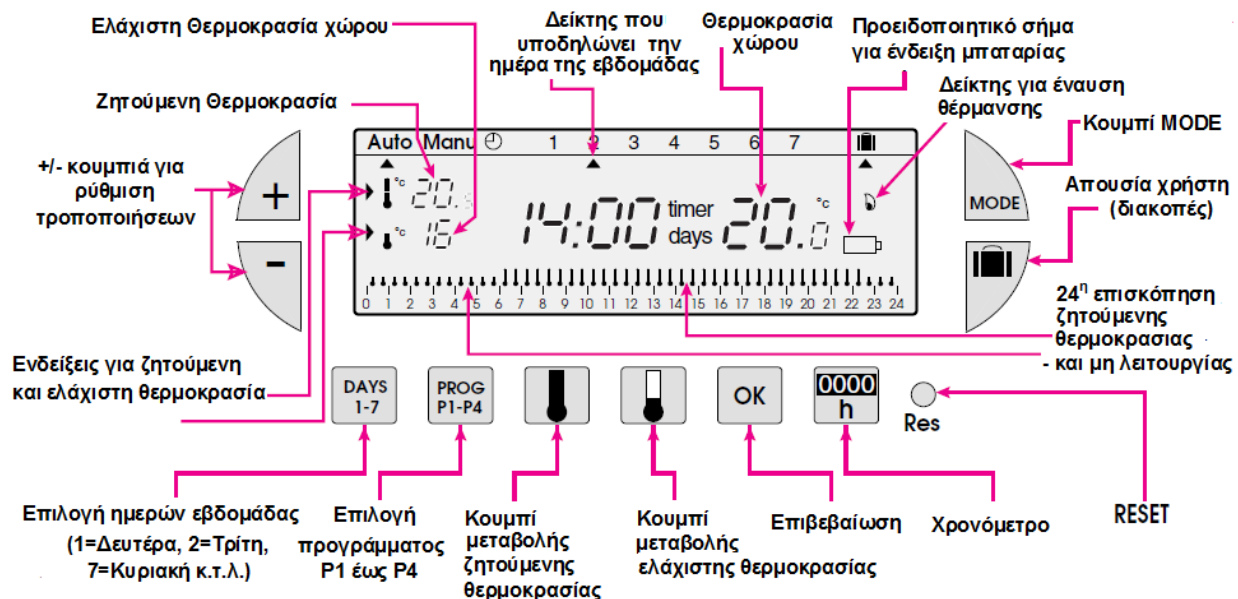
Ελάχιστη Θερμοκρασία χώρου

Δείκτης που υποδηλώνει την ημέρα της εβδομάδας

Θερμοκρασία χώρου

Προειδοποιητικό σήμα για ένδειξη μπαταρίας

Δείκτης για έναυση θέρμανσης

Ζητούμενη Θερμοκρασία

Κουμπί MODE

+/- κουμπιά για ρύθμιση τροποποιήσεων

Απουσία χρήστη (διακοπές)

Auto Manu 1 2 3 4 5 6 7

°c 20.5
°c 18
14:00 timer days 20.0 °c

0 1 2 3 4 5 6 7 8 9 10 11 12 13 14 15 16 17 18 19 20 21 22 23 24

+

-

MODE

$24^η$ επισκόπηση ζητούμενης θερμοκρασίας - και μη λειτουργίας

Ενδείξεις για ζητούμενη και ελάχιστη θερμοκρασία

DAYS 1-7

PROG P1-P4

OK

0000 h

Res

Επιλογή ημερών εβδομάδας (1=Δευτέρα, 2=Τρίτη, 7=Κυριακή κ.τ.λ.)

Επιλογή προγράμματος P1 έως P4

Κουμπί μεταβολής ζητούμενης θερμοκρασίας

Κουμπί μεταβολής ελάχιστης θερμοκρασίας

Επιβεβαίωση

Χρονόμετρο

RESET